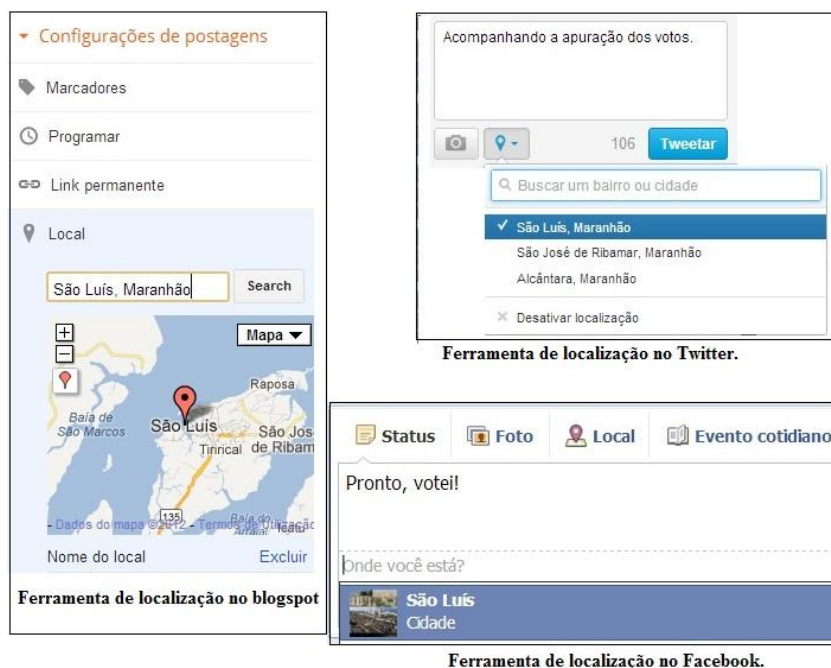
Configurações de postagens

Marcadores

Programar

Link permanente

Local

São Luís, Maranhão

Search

Mapa ▼

Raposa

Baía de São Marcos

São Luís

São José de Ribam

Tirrical

135

Baía do Arraial

Dados do mapa ©2012 - Termos de Utilização

Nome do local

Excluir

Ferramenta de localização no blogspot

Acompanhando a apuração dos votos.

106

Tweetar

Buscar um bairro ou cidade

✓ São Luís, Maranhão

São José de Ribamar, Maranhão

Alcântara, Maranhão

Desativar localização

Ferramenta de localização no Twitter.

Status

Foto

Local

Evento cotidiano

Pronto, votei!

Onde você está?

São Luís

Cidade

Ferramenta de localização no Facebook.